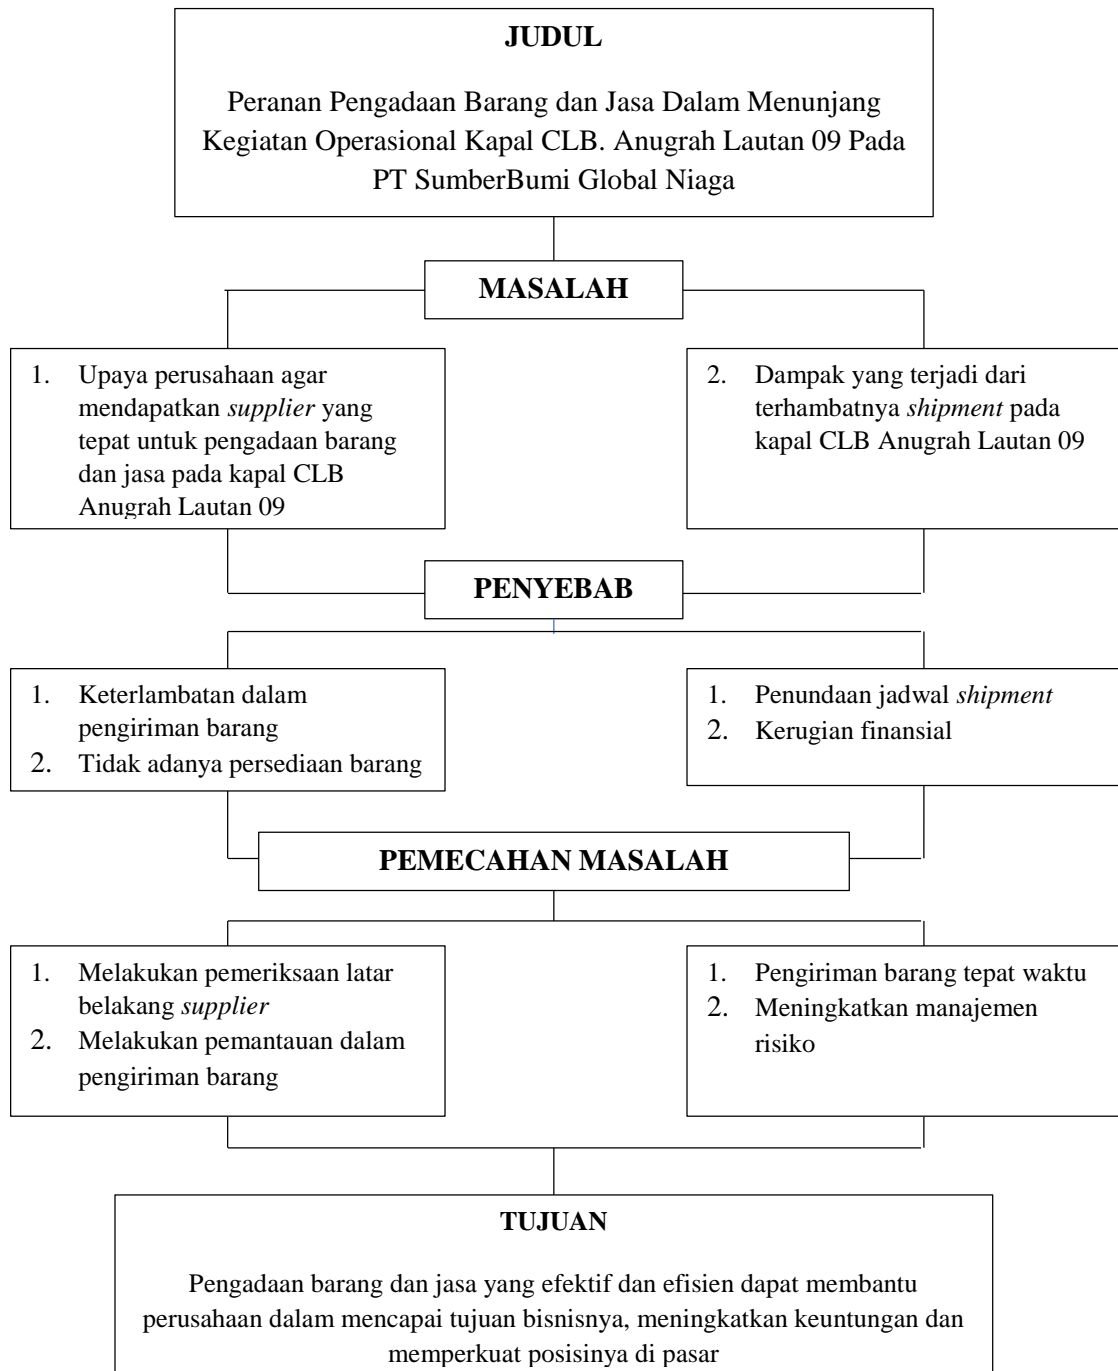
JUDUL

Peranan Pengadaan Barang dan Jasa Dalam Menunjang Kegiatan Operasional Kapal CLB. Anugrah Lautan 09 Pada PT SumberBumi Global Niaga

MASALAH

1. Upaya perusahaan agar mendapatkan *supplier* yang tepat untuk pengadaan barang dan jasa pada kapal CLB Anugrah Lautan 09

2. Dampak yang terjadi dari terhambatnya *shipment* pada kapal CLB Anugrah Lautan 09

PENYEBAB

1. Keterlambatan dalam pengiriman barang
2. Tidak adanya persediaan barang

1. Penundaan jadwal *shipment*
2. Kerugian finansial

PEMECAHAN MASALAH

1. Melakukan pemeriksaan latar belakang *supplier*
2. Melakukan pemantauan dalam pengiriman barang

1. Pengiriman barang tepat waktu
2. Meningkatkan manajemen risiko

TUJUAN

Pengadaan barang dan jasa yang efektif dan efisien dapat membantu perusahaan dalam mencapai tujuan bisnisnya, meningkatkan keuntungan dan memperkuat posisinya di pasar